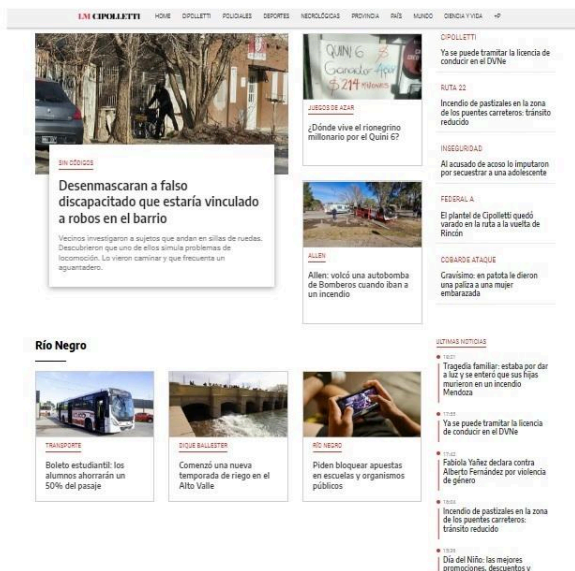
LM CIPOLLETTI HOME CIPOLLETTI POLICIALES DEPORTES NECROLÓGICAS PROVINCIA PAÍS MUNDO CIENCIA Y VIDA +P

QUINI 6 Ganador Aquí $214 Millones

SIN CÓDIGOS

Desenmascaran a falso discapacitado que estaría vinculado a robos en el barrio

Vecinos investigaron a sujetos que andan en sillas de ruedas. Descubrieron que uno de ellos simula problemas de locomoción. Lo vieron caminar y que frecuenta un aguantadero.

JUEGOS DE AZAR

¿Dónde vive el rionegrino millonario por el Quini 6?

ALLEN

Allen: volcó una autobomba de Bomberos cuando iban a un incendio

CIPOLLETTI

Ya se puede tramitar la licencia de conducir en el DVNe

RUTA 22

Incendio de pastizales en la zona de los puentes carreteros: tránsito reducido

INSEGURIDAD

Al acusado de acoso lo imputaron por secuestrar a una adolescente

FEDERAL A

El plantel de Cipolletti quedó varado en la ruta a la vuelta de Rincón

COBARDE ATAQUE

Gravísimo: en patota le dieron una paliza a una mujer embarazada

Río Negro

TRANSPORTE

Boleto estudiantil: los alumnos ahorrarán un 50% del pasaje

DIQUE BALLESTER

Comenzó una nueva temporada de riego en el Alto Valle

RÍO NEGRO

Piden bloquear apuestas en escuelas y organismos públicos

ÚLTIMAS NOTICIAS

18:01
Tragedia familiar: estaba por dar a luz y se enteró que sus hijas murieron en un incendio Mendoza

17:53
Ya se puede tramitar la licencia de conducir en el DVNe

17:42
Fabiola Yañez declara contra Alberto Fernández por violencia de género

18:03
Incendio de pastizales en la zona de los puentes carreteros: tránsito reducido

18:26
Día del Niño: las mejores promociones, descuentos y